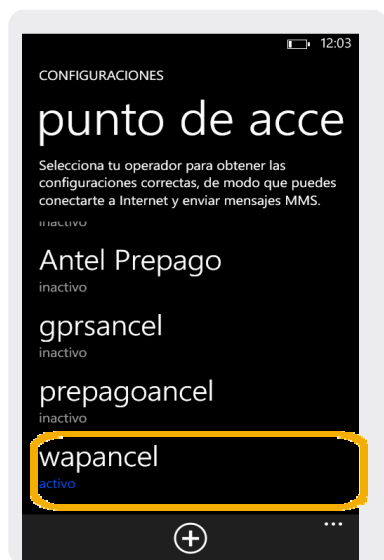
12:03

CONFIGURACIONES

punto de acce

Selecciona tu operador para obtener las configuraciones correctas, de modo que puedes conectarte a Internet y enviar mensajes MMS.

inactivo

Antel Prepago
inactivo

gprsancel
inactivo

prepagoancel
inactivo

wapancel
activo

...